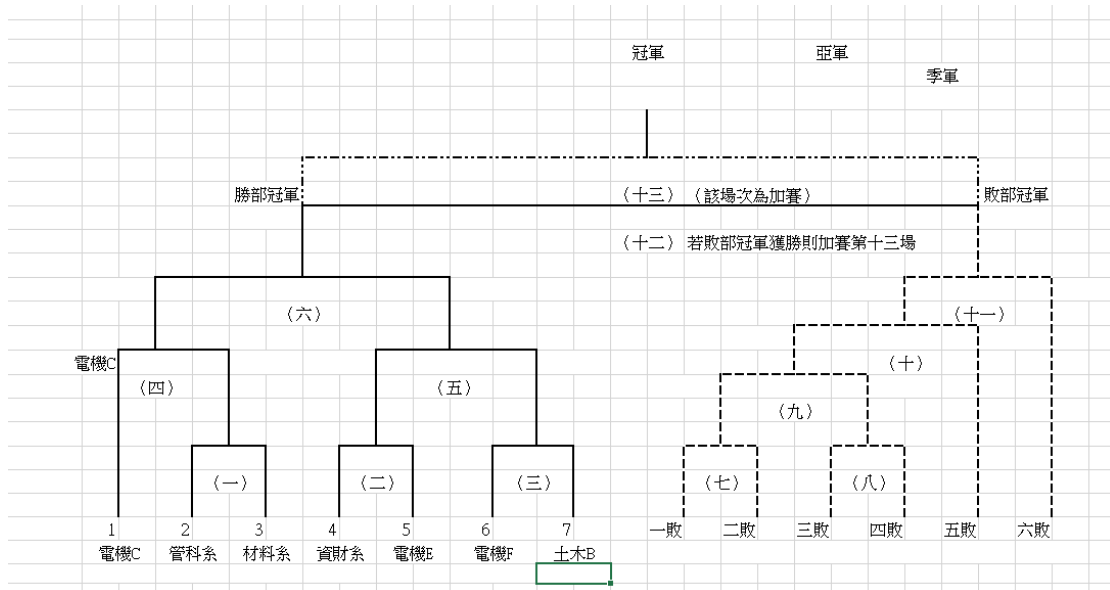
冠軍　亞軍　季軍

勝部冠軍　（十三）（該場次為加賽）　敗部冠軍

（十二）若敗部冠軍獲勝則加賽第十三場

（六）

（十一）

（十）

電機C

（四）

（五）

（九）

（一）

（二）

（三）

（七）

（八）

1 電機C
2 管科系
3 材料系
4 資財系
5 電機E
6 電機F
7 土木B

一敗　二敗　三敗　四敗　五敗　六敗